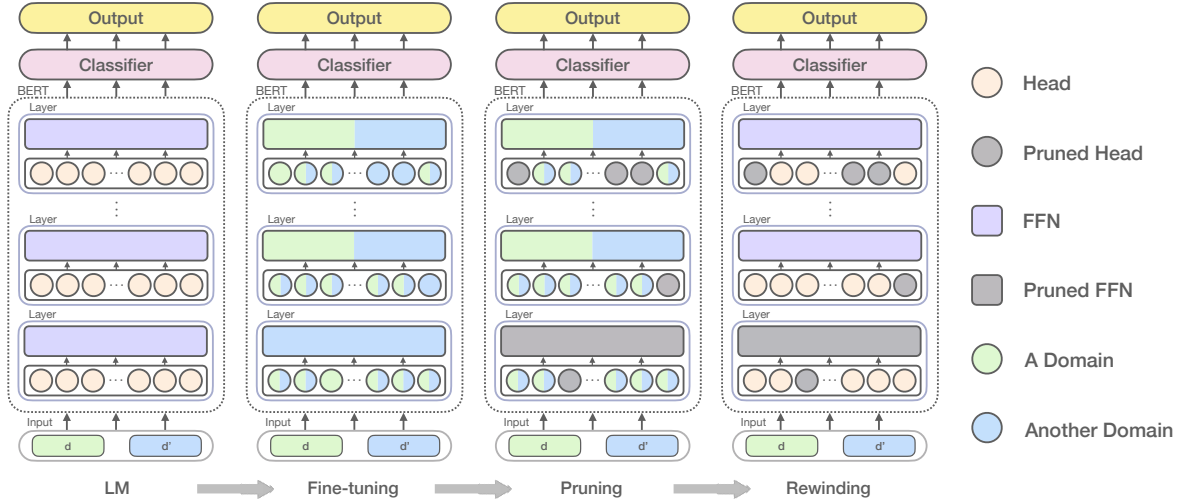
Output

Classifier

BERT

Layer

Layer

Layer

Input

d

d'

LM

Output

Classifier

BERT

Layer

Layer

Layer

Input

d

d'

Fine-tuning

Output

Classifier

BERT

Layer

Layer

Layer

Input

d

d'

Pruning

Output

Classifier

BERT

Layer

Layer

Layer

Input

d

d'

Rewinding

Head

Pruned Head

FFN

Pruned FFN

A Domain

Another Domain